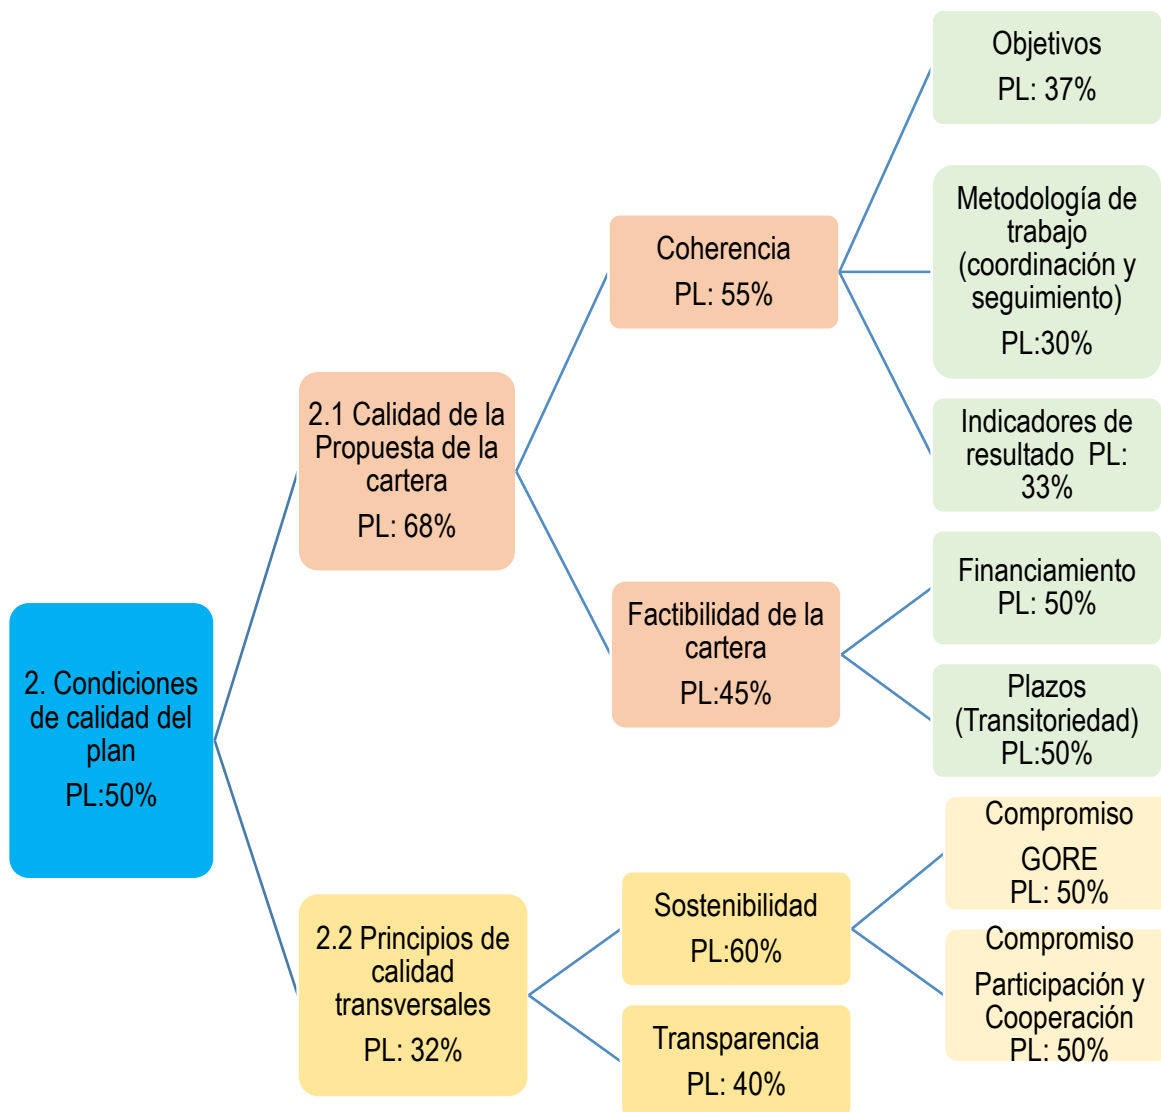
2. Condiciones de calidad del plan
PL:50%

2.1 Calidad de la Propuesta de la cartera
PL: 68%

Coherencia
PL: 55%

Objetivos
PL: 37%

Metodología de trabajo (coordinación y seguimiento)
PL:30%

Indicadores de resultado PL: 33%

Factibilidad de la cartera
PL:45%

Financiamiento
PL: 50%

Plazos (Transitoriedad)
PL:50%

2.2 Principios de calidad transversales
PL: 32%

Sostenibilidad
PL:60%

Compromiso
GORE
PL: 50%

Compromiso
Participación y Cooperación
PL: 50%

Transparencia
PL: 40%